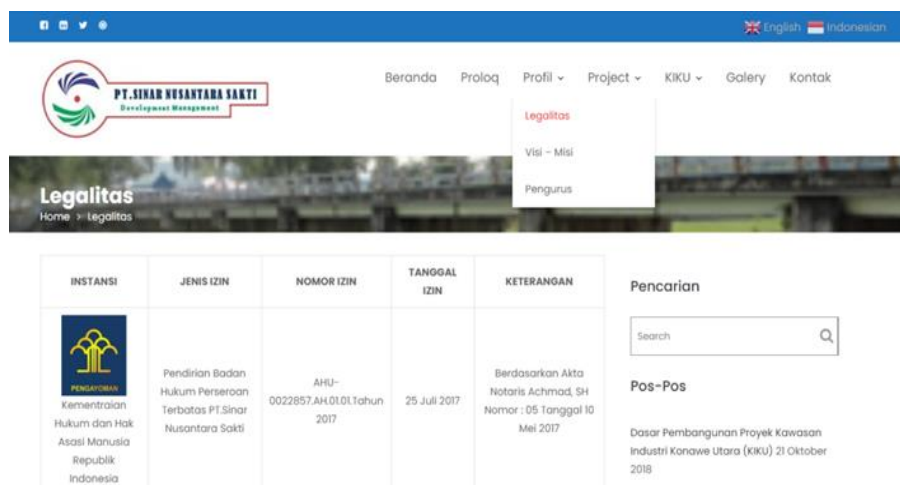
English Indonesian

PT.SINAR NUSANTARA SAKTI
Development Management

Beranda Prolog Profil Project KIKU Galery Kontak

Legalitas
Visi - Misi
Pengurus

Legalitas
Home > Legalitas

| INSTANSI | JENIS IZIN | NOMOR IZIN | TANGGAL IZIN | KETERANGAN |
|---|---|---|---|---|
| PENGAYOMAN Kementraian Hukum dan Hak Asasi Manusia Republik Indonesia | Pendirian Badan Hukum Perseroan Terbatas PT.Sinar Nusantara Sakti | AHU-0022857.AH.01.01.Tahun 2017 | 25 Juli 2017 | Berdasarkan Akta Notaris Achmad, SH Nomor : 05 Tanggal 10 Mei 2017 |

Pencarian

Search

Pos-Pos

Dasar Pembangunan Proyek Kawasan Industri Konawe Utara (KIKU) 21 Oktober 2018